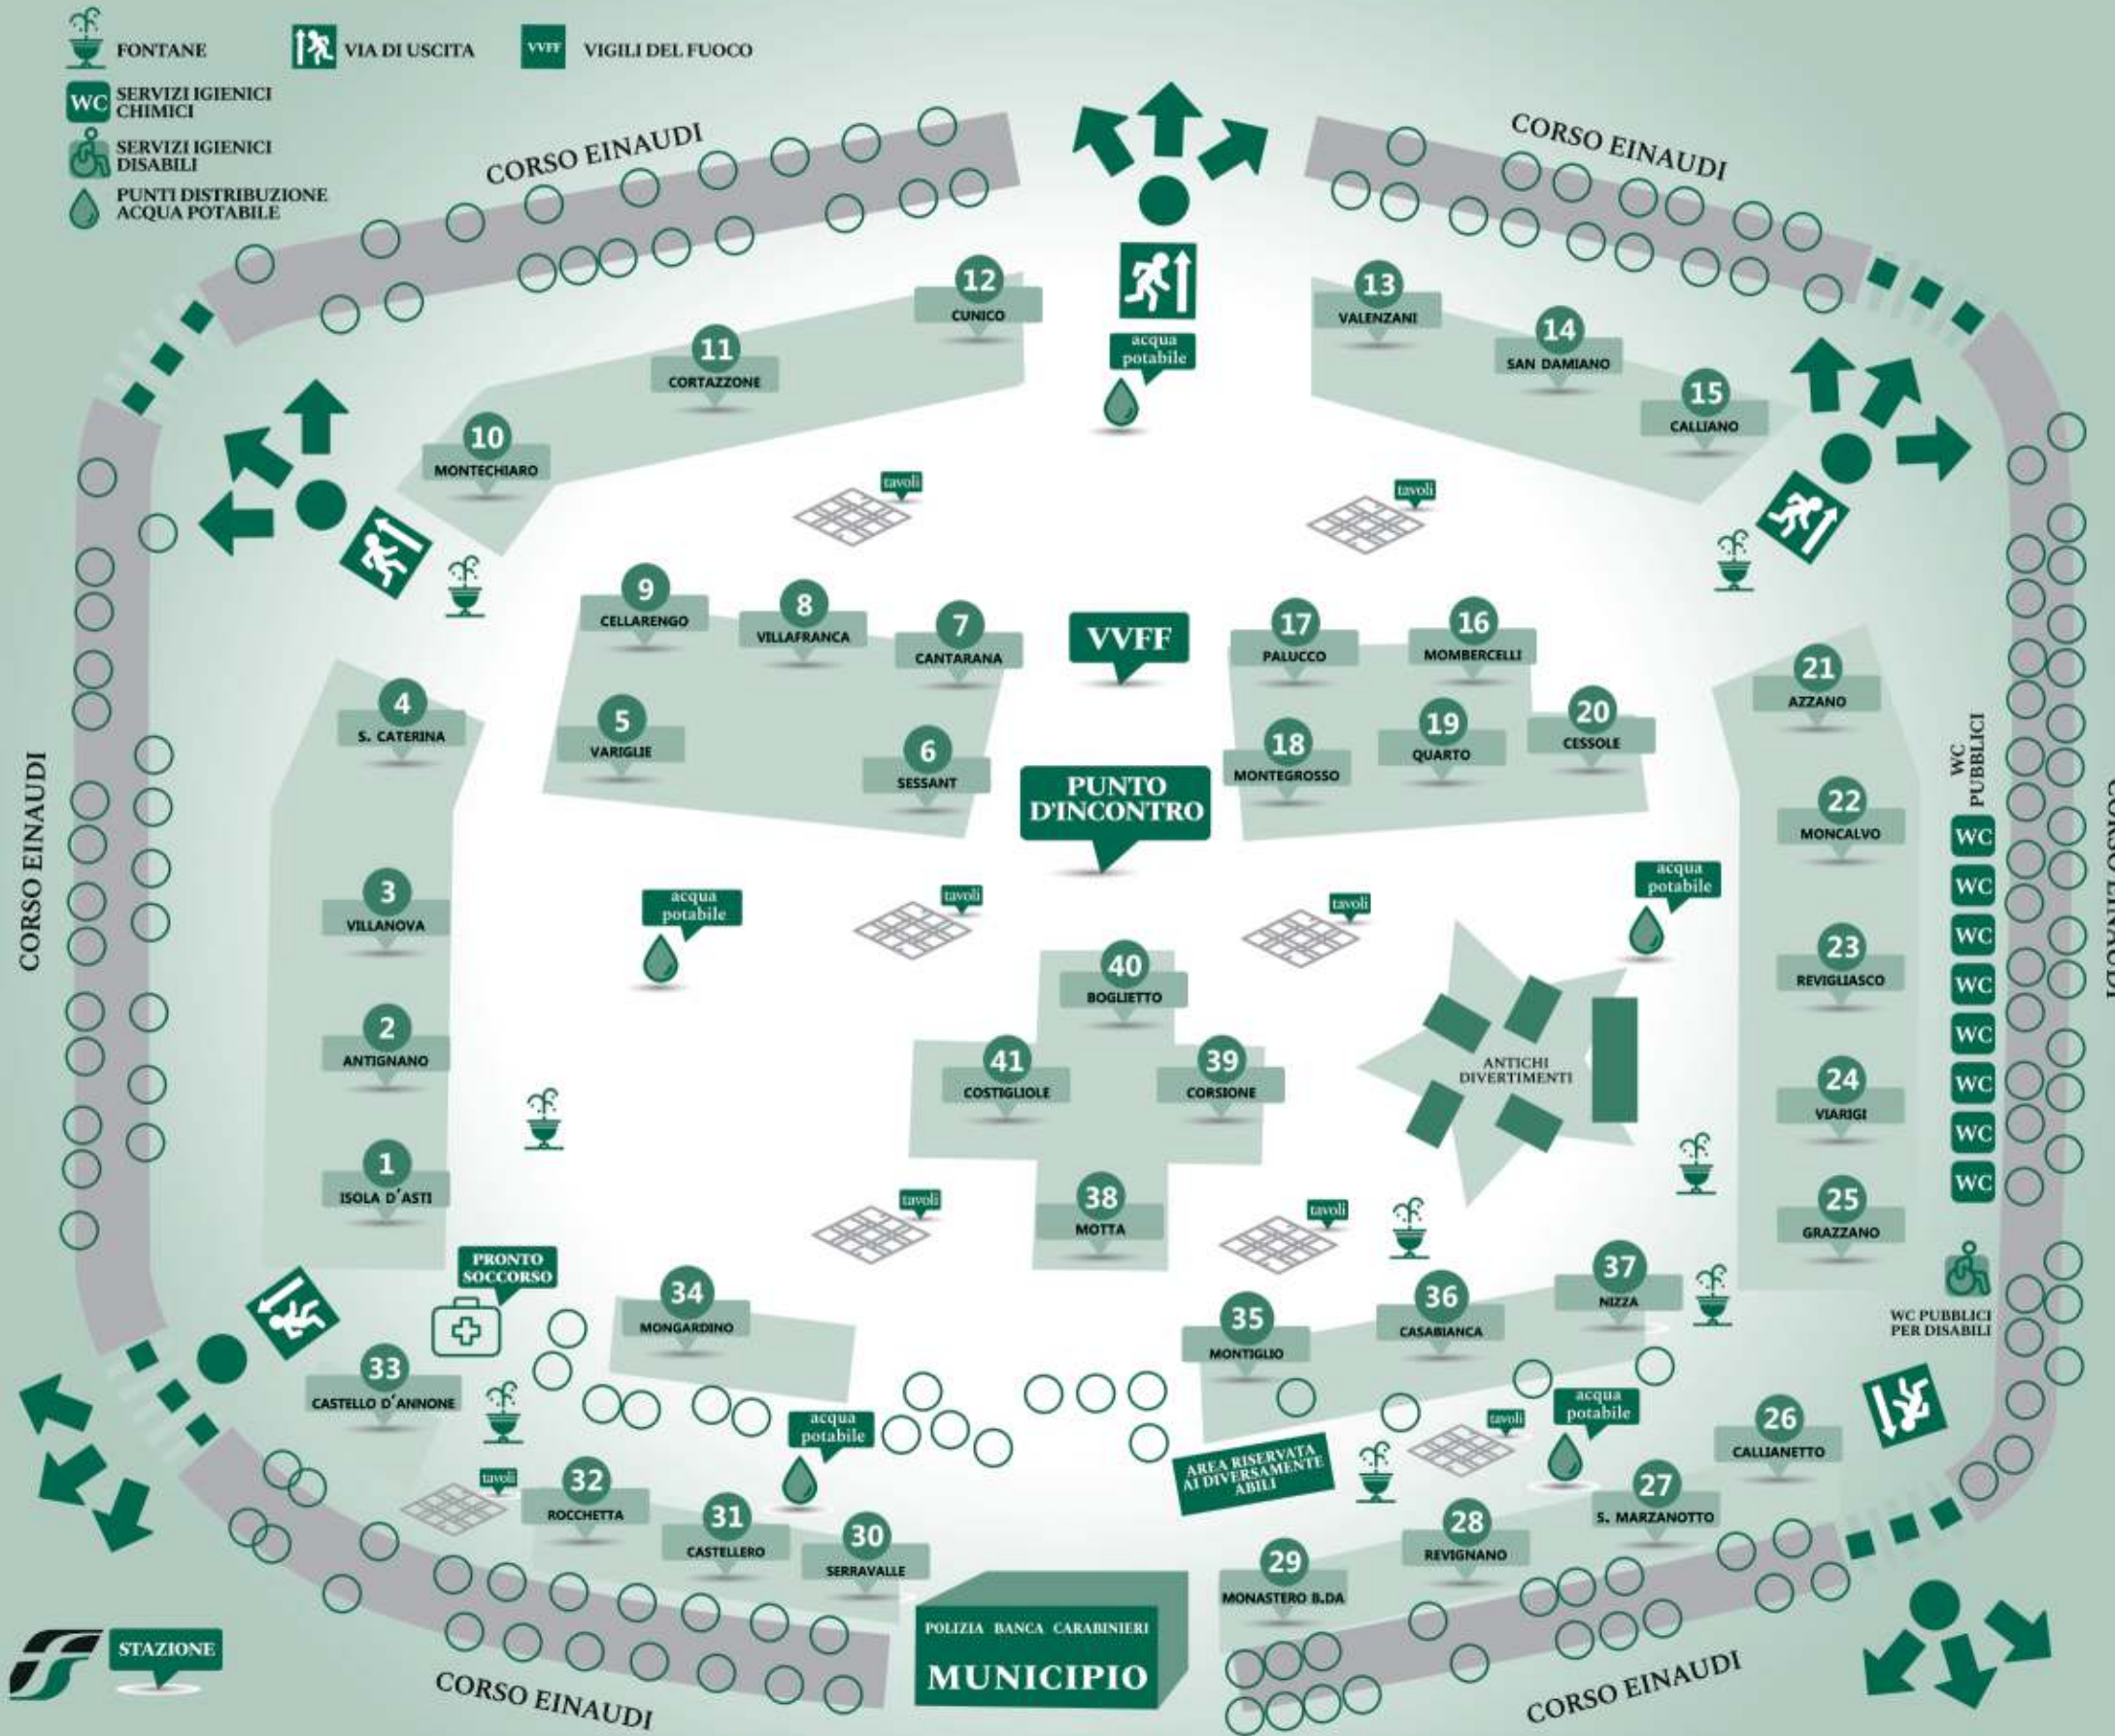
FONTANE
VIA DI USCITA
VVFF VIGILI DEL FUOCO
WC SERVIZI IGIENICI CHIMICI
SERVIZI IGIENICI DISABILI
PUNTI DISTRIBUZIONE ACQUA POTABILE

CORSO EINAUDI
CORSO EINAUDI
CORSO EINAUDI
CORSO EINAUDI
CORSO EINAUDI
CORSO EINAUDI

12 CUNICO
11 CORTAZZONE
10 MONTECHIARO
13 VALENZANI
14 SAN DAMIANO
15 CALLIANO
acqua potabile
tavoli
tavoli
9 CELLARENGO
8 VILLAFRANCA
7 CANTARANA
VVFF
17 PALUCCO
16 MOMBERCELLI
4 S. CATERINA
5 VARIGLIE
6 SESSANT
PUNTO D'INCONTRO
18 MONTEGROSSO
19 QUARTO
20 CESSOLE
21 AZZANO
22 MONCALVO
WC PUBBLICI
WC
WC
WC
WC
WC
WC
WC
WC
3 VILLANOVA
acqua potabile
tavoli
tavoli
acqua potabile
40 BOGLIETTO
2 ANTIGNANO
41 COSTIGLIOLE
39 CORSIONE
ANTICHI DIVERTIMENTI
23 REVIGLIASCO
24 VIARIGI
1 ISOLA D'ASTI
tavoli
38 MOTTA
tavoli
25 GRAZZANO
PRONTO SOCCORSO
34 MONGARDINO
35 MONTIGLIO
36 CASABIANCA
37 NIZZA
WC PUBBLICI PER DISABILI
33 CASTELLO D'ANNONE
acqua potabile
tavoli
acqua potabile
AREA RISERVATA AI DIVERSAMENTE ABILI
26 CALLIANETTO
tavoli
32 ROCCHETTA
31 CASTELLERO
30 SERRAVALLE
29 MONASTERO B.DA
28 REVIGNANO
27 S. MARZANOTTO
STAZIONE
POLIZIA BANCA CARABINIERI
MUNICIPIO